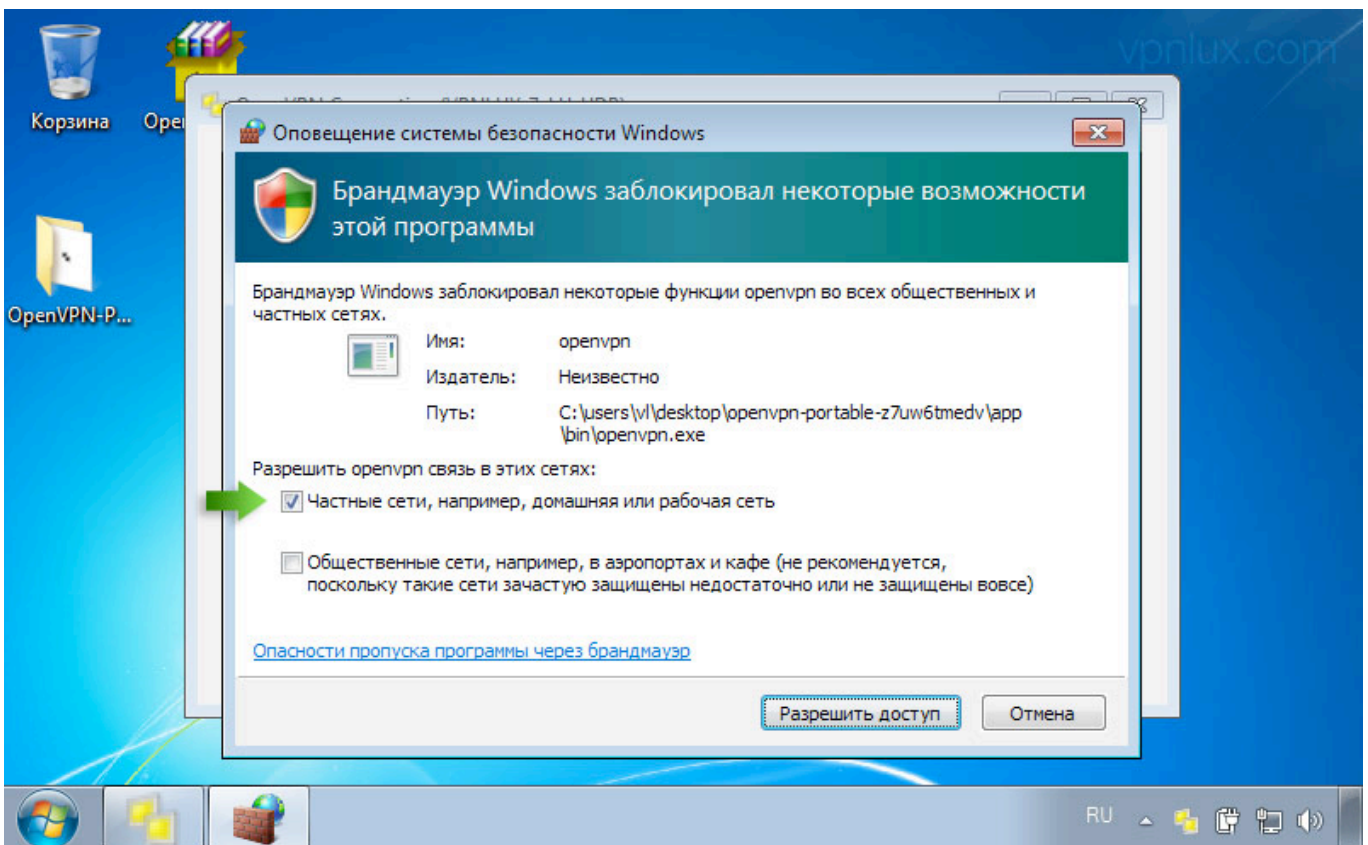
vpnlux.com

Корзина

Ope

OpenVPN-P...

Оповещение системы безопасности Windows

Брандмауэр Windows заблокировал некоторые возможности этой программы

Брандмауэр Windows заблокировал некоторые функции openvpn во всех общественных и частных сетях.

Имя: openvpn

Издатель: Неизвестно

Путь: C:\users\vl\desktop\openvpn-portable-z7uw6tmedv\app\bin\openvpn.exe

Разрешить openvpn связь в этих сетях:

Частные сети, например, домашняя или рабочая сеть

Общественные сети, например, в аэропортах и кафе (не рекомендуется, поскольку такие сети зачастую защищены недостаточно или не защищены вовсе)

Опасности пропуска программы через брандмауэр

Разрешить доступ

Отмена

RU